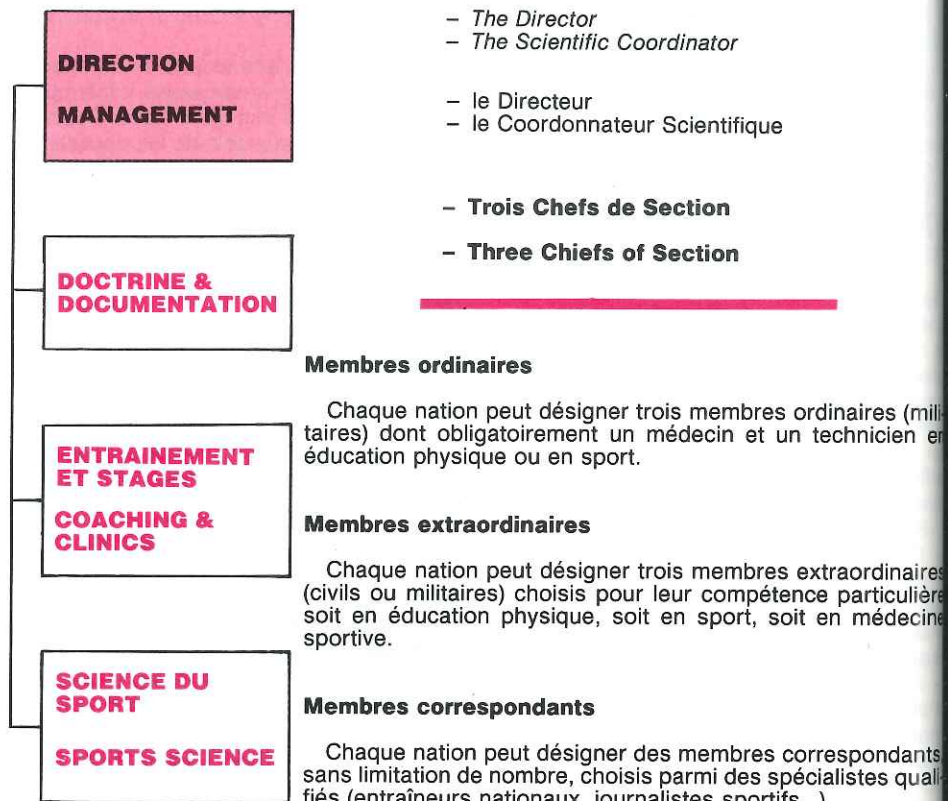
DIRECTION

MANAGEMENT

– The Director
– The Scientific Coordinator

– le Directeur
– le Coordonnateur Scientifique

– Trois Chefs de Section

– Three Chiefs of Section

DOCTRINE & DOCUMENTATION

ENTRAINEMENT ET STAGES

COACHING & CLINICS

SCIENCE DU SPORT

SPORTS SCIENCE

Membres ordinaires

Chaque nation peut désigner trois membres ordinaires (militaires) dont obligatoirement un médecin et un technicien en éducation physique ou en sport.

Membres extraordinaires

Chaque nation peut désigner trois membres extraordinaires (civils ou militaires) choisis pour leur compétence particulière soit en éducation physique, soit en sport, soit en médecine sportive.

Membres correspondants

Chaque nation peut désigner des membres correspondants sans limitation de nombre, choisis parmi des spécialistes qualifiés (entraîneurs nationaux, journalistes sportifs...)